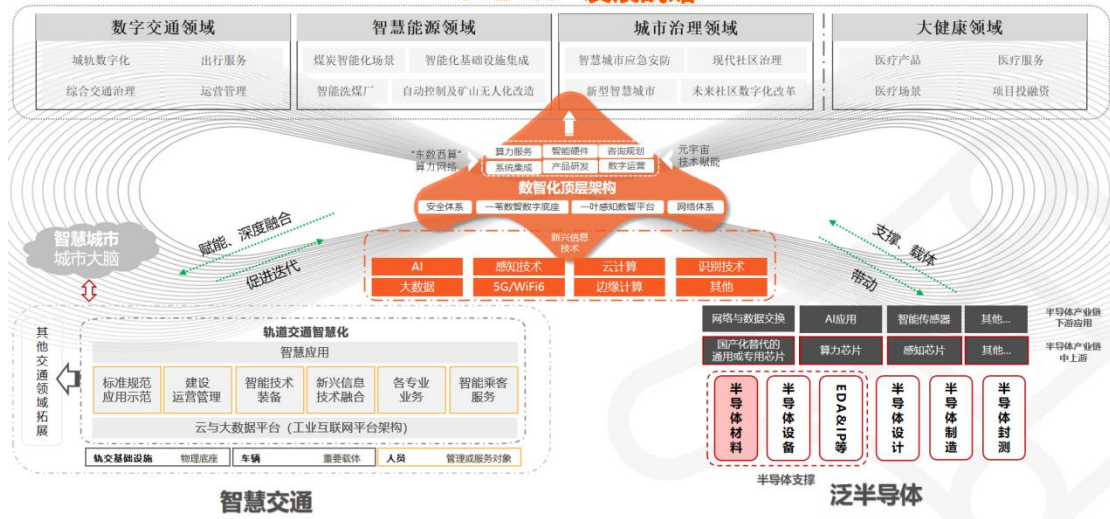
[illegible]

数字交通领域
城轨数字化
出行服务
综合交通治理
运营管理

智慧能源领域
煤炭智能化场景
智能化基础设施集成
智能洗煤厂
自动控制及矿山无人化改造

城市治理领域
智慧城市应急安防
现代社区治理
新型智慧城市
未来社区数字化改革

大健康领域
医疗产品
医疗服务
医疗场景
项目投融资

"东数西算"算力网络
算力服务
智能硬件
咨询规划
系统集成
产品研发
数字运营
元宇宙技术赋能
数智化顶层架构
安全体系
一苇数智数字底座
一叶感知数智平台
网络体系

智慧城市
城市大脑
赋能、深度融合
促进迭代

新兴信息技术
AI
感知技术
云计算
识别技术
大数据
5G/WiFi6
边缘计算
其他

支撑、载体
带动

其他交通领域拓展

轨道交通智慧化
智慧应用
标准规范应用示范
建设运营管理
智能技术装备
新兴信息技术融合
各专业业务
智能乘客服务
云与大数据平台（工业互联网平台架构）
轨交基础设施
物理底座
车辆
重要载体
人员
管理或服务对象

智慧交通

网络与数据交换
AI应用
智能传感器
其他...
半导体产业链下游应用
国产化替代的通用或专用芯片
算力芯片
感知芯片
其他...
半导体产业链中上游
半导体材料
半导体设备
EDA&IP等
半导体设计
半导体制造
半导体封测
半导体支撑
泛半导体